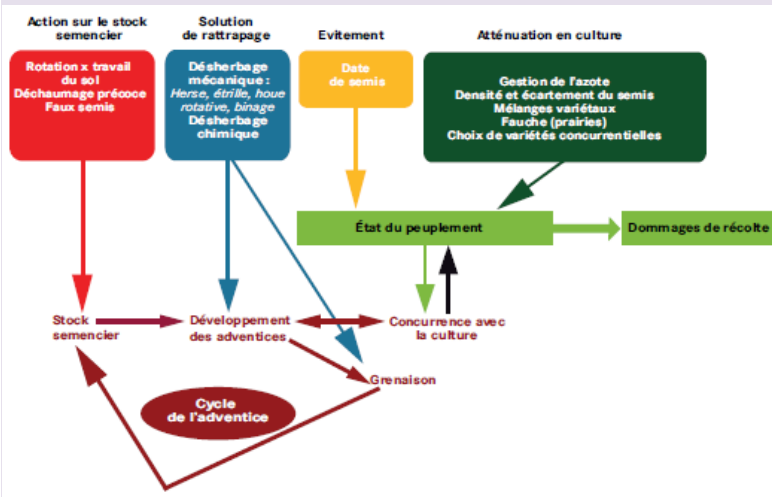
Action sur le stock semencier

Solution de rattrapage

Evitement

Atténuation en culture

Rotation x travail du sol
Déchaumage précoce
Faux semis

Désherbage mécanique :
Herse, étrille, houe rotative, binage
Désherbage chimique

Date de semis

Gestion de l'azote
Densité et écartement du semis
Mélanges variétaux
Fauche (prairies)
Choix de variétés concurrentielles

État du peuplement

Dommages de récolte

Stock semencier

Développement des adventices

Concurrence avec la culture

Grenaison

Cycle de l'adventice